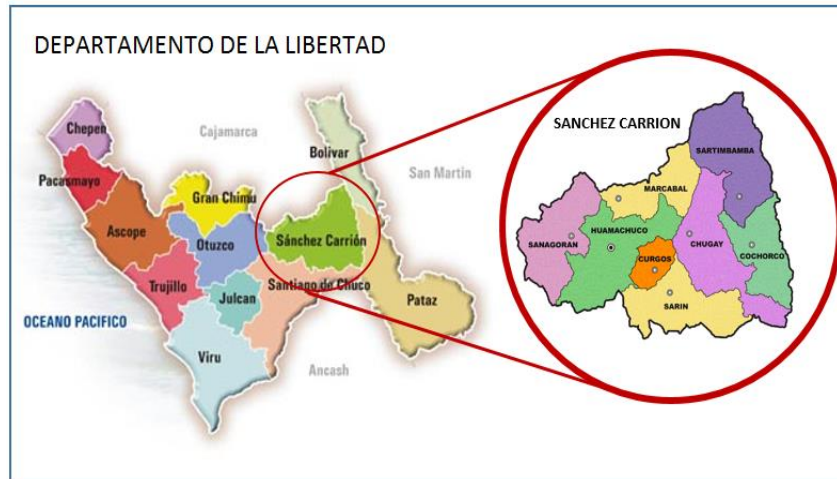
DEPARTAMENTO DE LA LIBERTAD

Chepen
Cajamarca
Bolivar
San Martin
Pacasmayo
Gran Chimú
Ascope
Otuzco
Sánchez Carrión
Trujillo
Julcan
Santiago de Chuco
Pataz
OCEANO PACIFICO
Viru
Ancash

SANCHEZ CARRION
SARTIMBAMBA
MARCABAL
HUAMACHUCO
SANAGORAN
CHUGAY
COCHORCO
CURGOS
SARIN